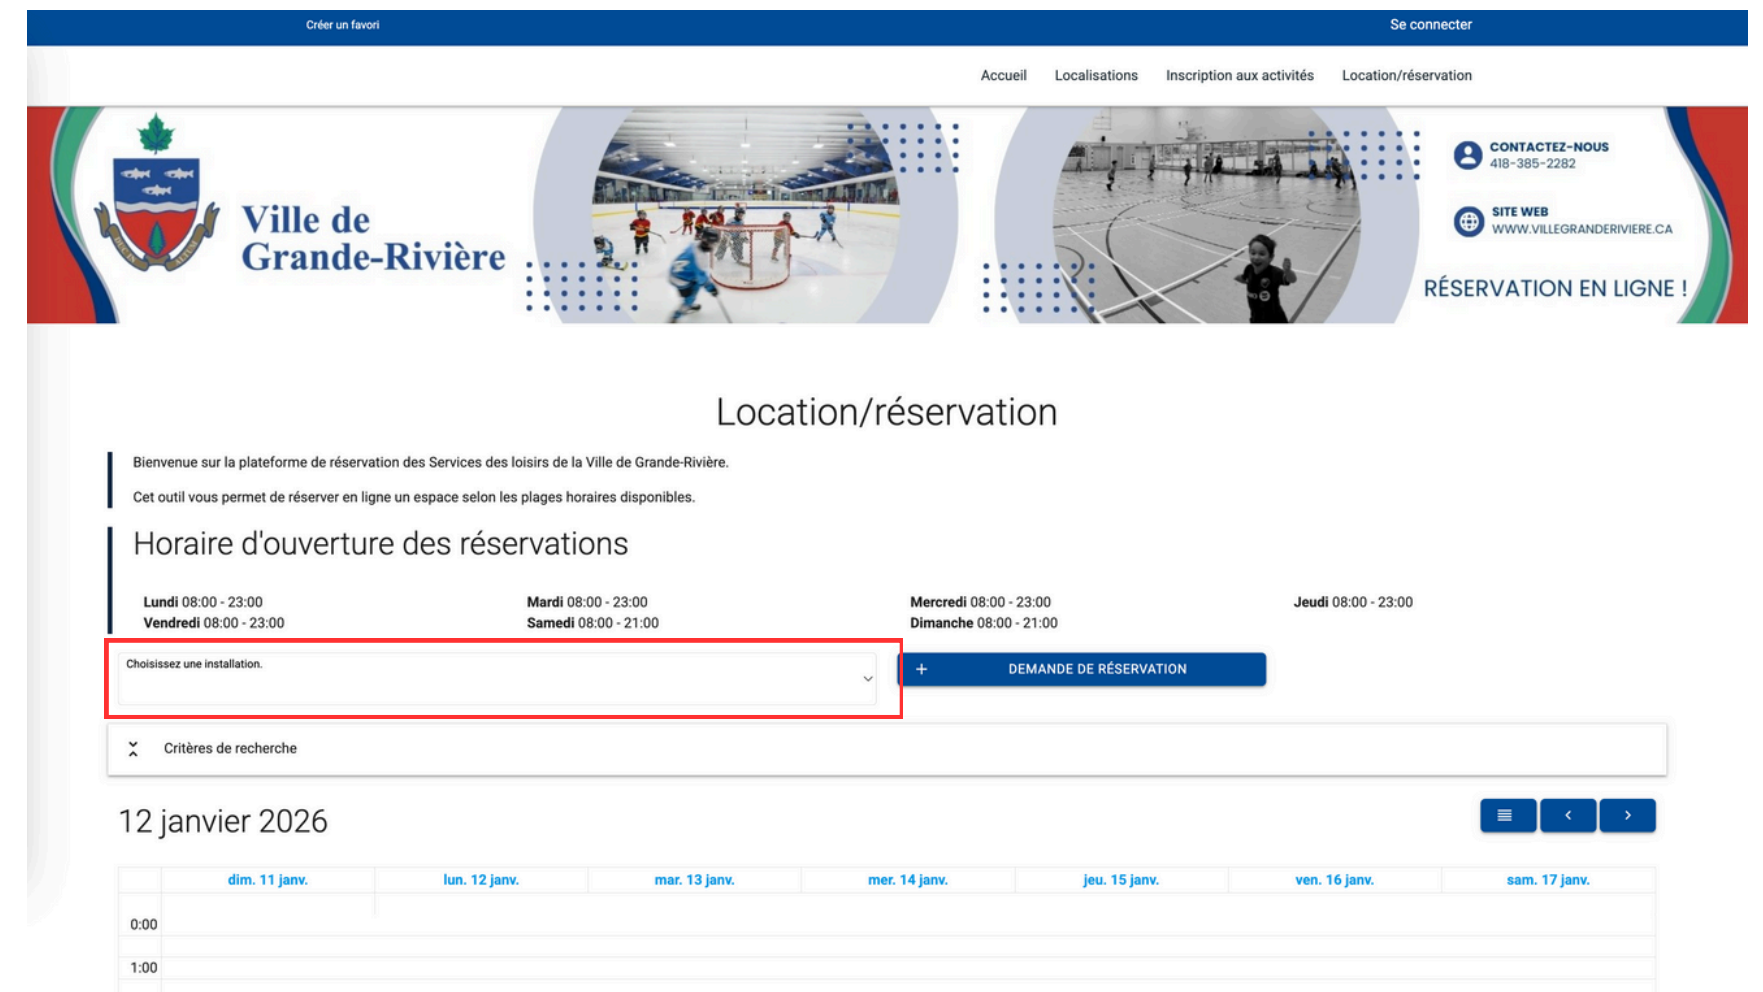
Créer un favori

Se connecter

Accueil Localisations Inscription aux activités Location/réservation

Ville de Grande-Rivière

CONTACTEZ-NOUS
418-385-2282

SITE WEB
WWW.VILLEGRANDERIVIERE.CA

RÉSERVATION EN LIGNE !

Location/réservation

Bienvenue sur la plateforme de réservation des Services des loisirs de la Ville de Grande-Rivière.

Cet outil vous permet de réserver en ligne un espace selon les plages horaires disponibles.

Horaire d'ouverture des réservations

**Lundi** 08:00 - 23:00
**Vendredi** 08:00 - 23:00
**Mardi** 08:00 - 23:00
**Samedi** 08:00 - 21:00
**Mercredi** 08:00 - 23:00
**Dimanche** 08:00 - 21:00
**Jeudi** 08:00 - 23:00

Choisissez une installation.

+ DEMANDE DE RÉSERVATION

Critères de recherche

12 janvier 2026

| | dim. 11 janv. | lun. 12 janv. | mar. 13 janv. | mer. 14 janv. | jeu. 15 janv. | ven. 16 janv. | sam. 17 janv. |
|---|---|---|---|---|---|---|---|
| 0:00 | | | | | | | |
| 1:00 | | | | | | | |